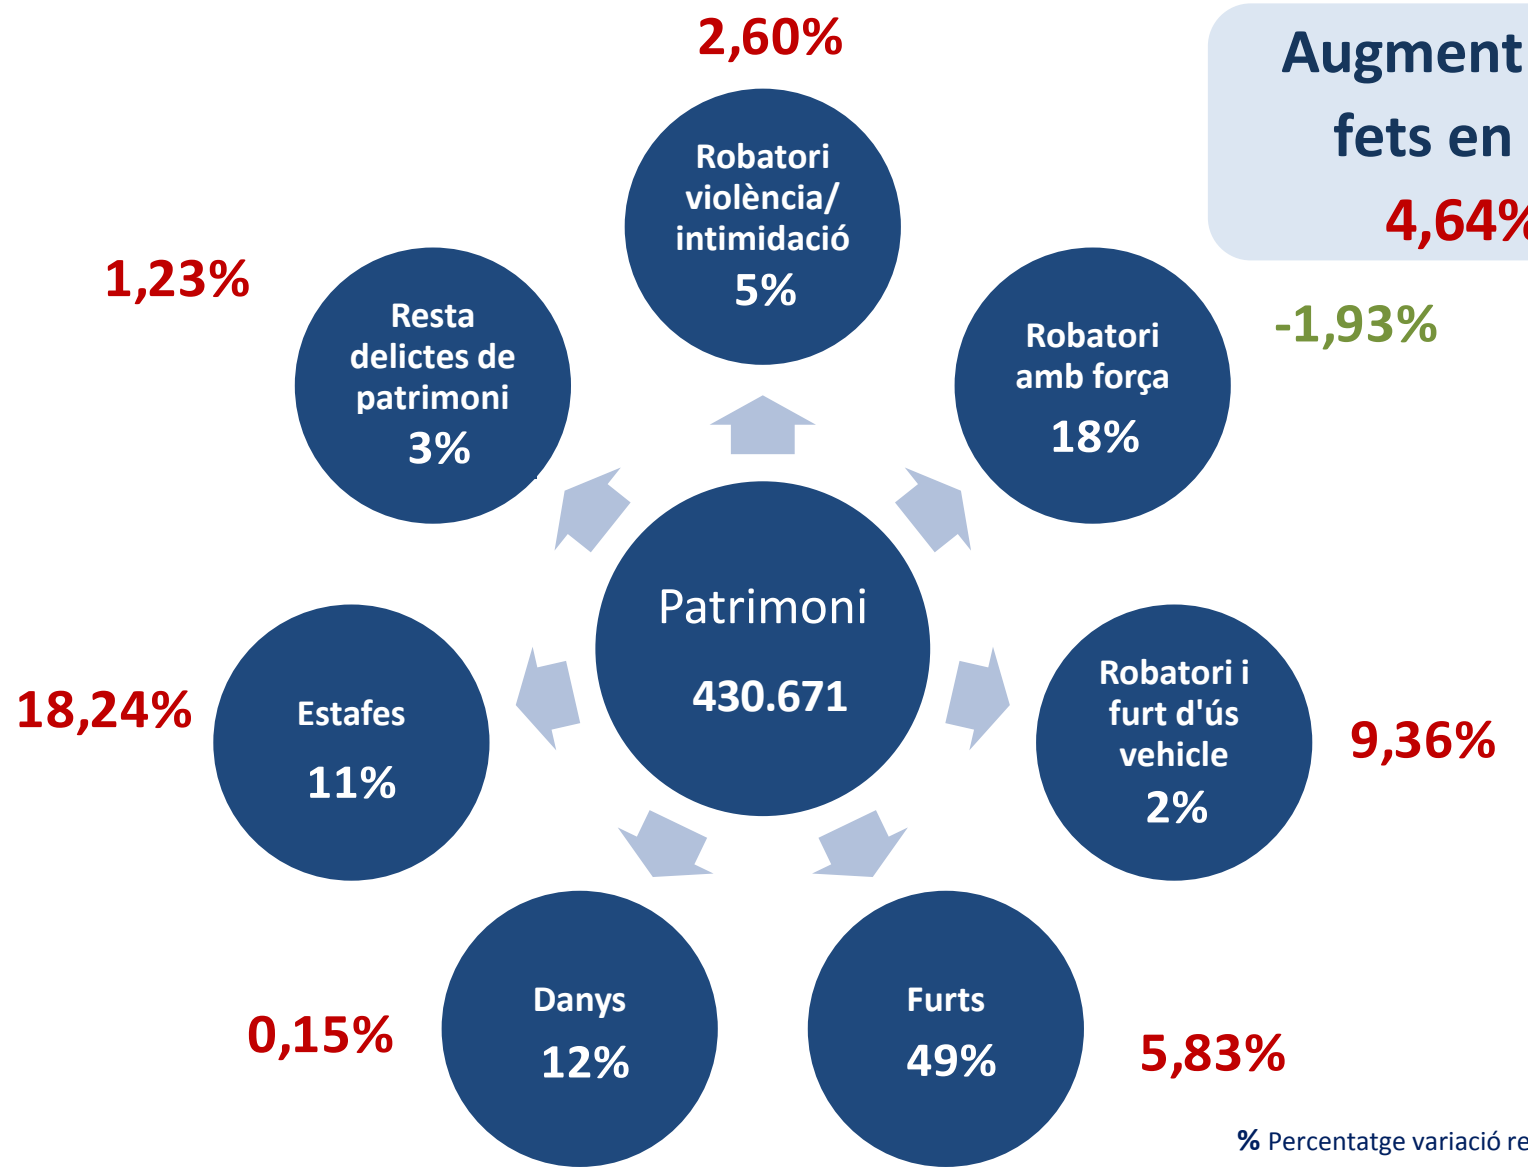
Augment
fets en
4,64%

2,60%

Robatori violència/ intimidació
5%

1,23%

Resta delictes de patrimoni
3%

Robatori amb força
18%

-1,93%

Patrimoni
430.671

18,24%

Estafes
11%

Robatori i furt d'ús vehicle
2%

9,36%

Danys
12%

0,15%

Furts
49%

5,83%

% Percentatge variació re